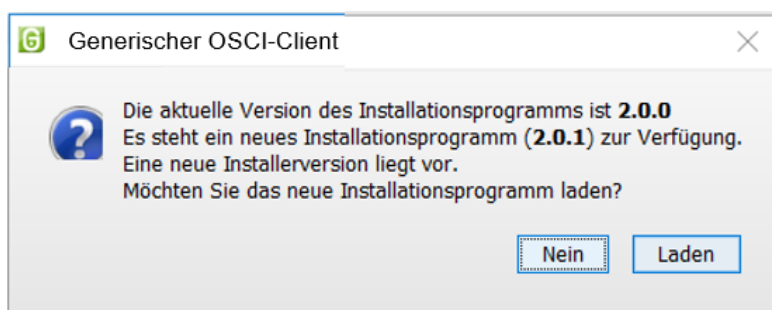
Generischer OSCI-Client

Die aktuelle Version des Installationsprogramms ist **2.0.0**
Es steht ein neues Installationsprogramm (**2.0.1**) zur Verfügung.
Eine neue Installerversion liegt vor.
Möchten Sie das neue Installationsprogramm laden?

Nein Laden